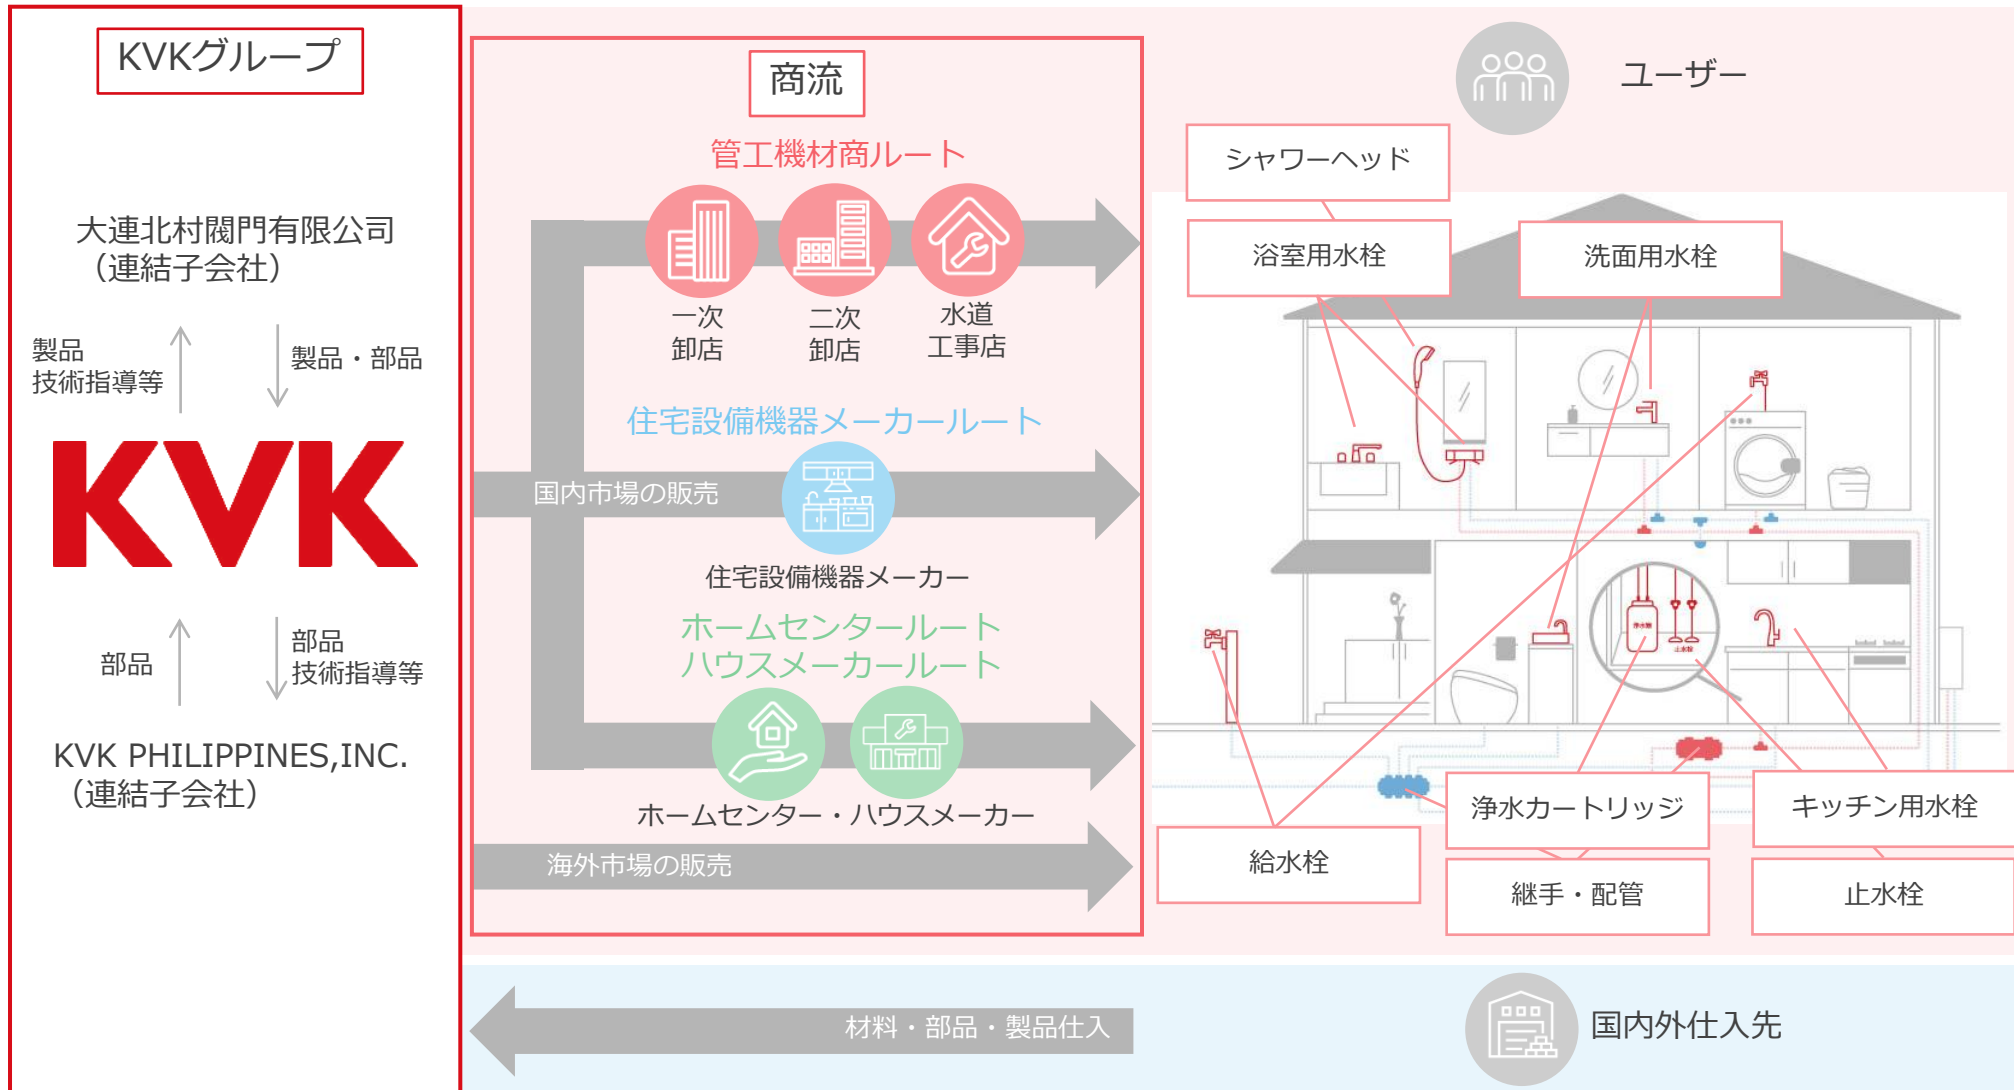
KVKグループ

大連北村閥門有限公司
(連結子会社)

製品
技術指導等

製品・部品

KVK

部品

部品
技術指導等

KVK PHILIPPINES,INC.
(連結子会社)

商流

管工機材商ルート

一次
卸店

二次
卸店

水道
工事店

住宅設備機器メーカールート

国内市場の販売

住宅設備機器メーカー

ホームセンタールート
ハウスメーカールート

ホームセンター・ハウスメーカー

海外市場の販売

ユーザー

シャワーヘッド

浴室用水栓

洗面用水栓

浄水カートリッジ

キッチン用水栓

給水栓

継手・配管

止水栓

材料・部品・製品仕入

国内外仕入先